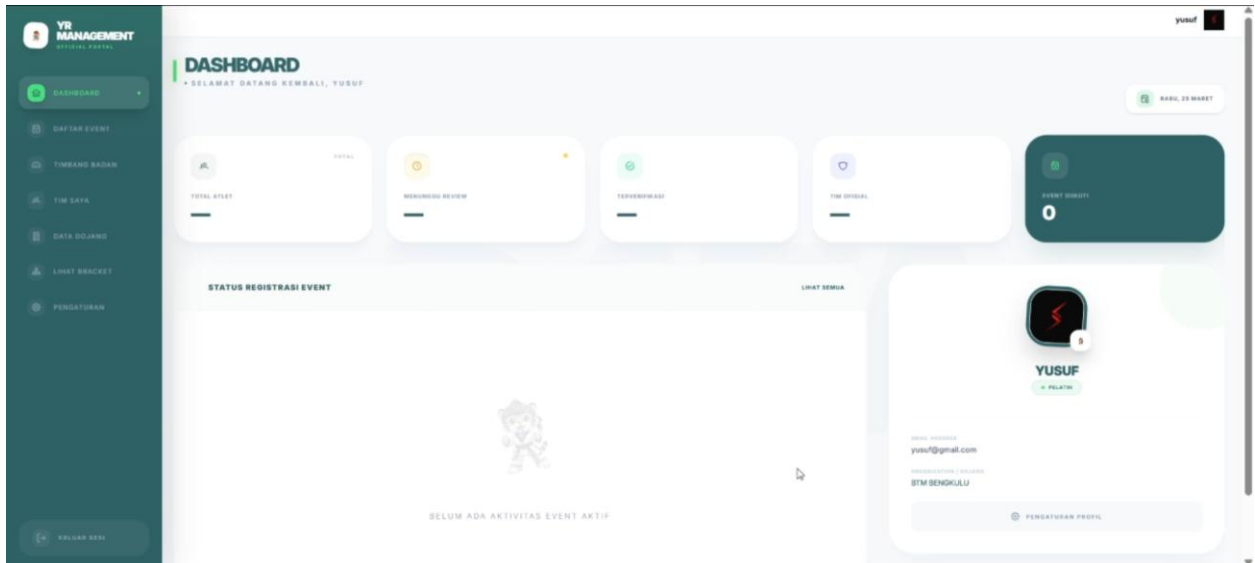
YR MANAGEMENT
OFFICIAL PORTAL

DASHBOARD
DAFTAR EVENT
TIMBANG BADAN
TIM SAYA
DATA DOJANG
LIHAT BRACKET
PENGATURAN

KELUAR SESI

yusuf

DASHBOARD
• SELAMAT DATANG KEMBALI, YUSUF

RABU, 25 MARET

TOTAL
TOTAL ATLET
—

MENUNGGU REVIEW
—

TERVERIFIKASI
—

TIM OFISIAL
—

EVENT DIIKUTI
0

STATUS REGISTRASI EVENT
LIHAT SEMUA

BELUM ADA AKTIVITAS EVENT AKTIF

YUSUF
• PELATIH

EMAIL ADDRESS
yusuf@gmail.com

ORGANISATION / DOJANG
BTM SENGKULU

PENGATURAN PROFIL